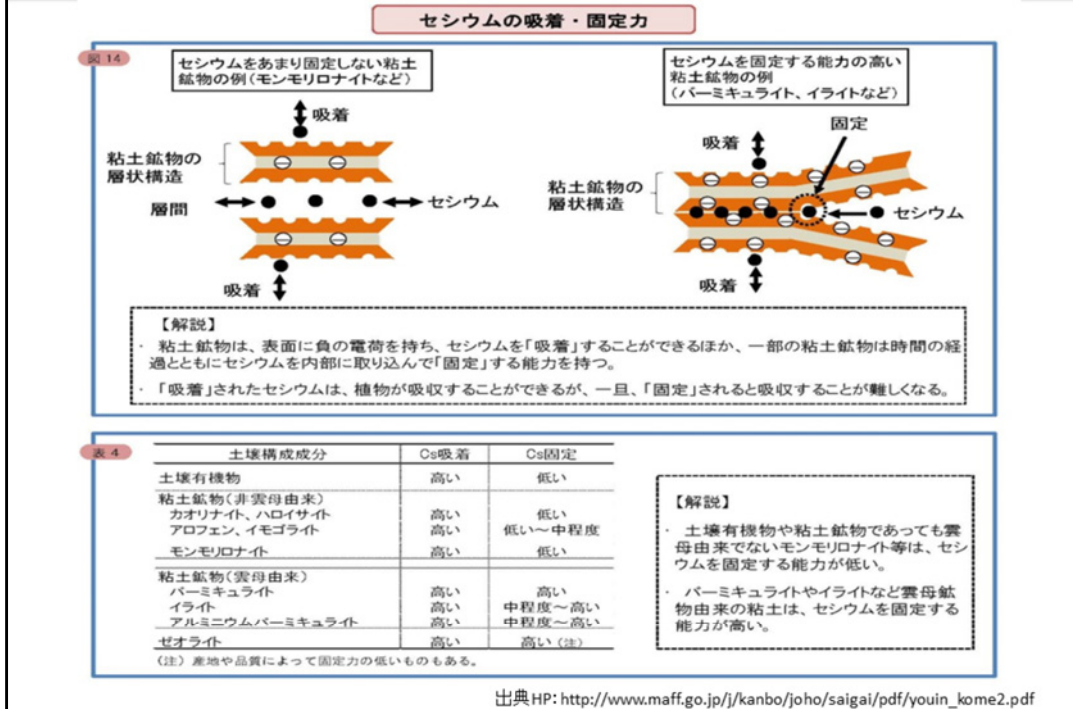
セシウムの吸着・固定力

図 14

セシウムをあまり固定しない粘土鉱物の例（モンモリロナイトなど）

吸着

粘土鉱物の層状構造

層間

セシウム

吸着

セシウムを固定する能力の高い粘土鉱物の例（バーミキュライト、イライトなど）

固定

吸着

粘土鉱物の層状構造

セシウム

吸着

【解説】
・粘土鉱物は、表面に負の電荷を持ち、セシウムを「吸着」することができるほか、一部の粘土鉱物は時間の経過とともにセシウムを内部に取り込んで「固定」する能力を持つ。
・「吸着」されたセシウムは、植物が吸収することができるが、一旦、「固定」されると吸収することが難しくなる。

表 4

| 土壌構成成分 | Cs吸着 | Cs固定 |
|---|---|---|
| 土壌有機物 | 高い | 低い |
| 粘土鉱物（非雲母由来） | | |
| カオリナイト、ハロイサイト | 高い | 低い |
| アロフェン、イモゴライト | 高い | 低い～中程度 |
| モンモリロナイト | 高い | 低い |
| 粘土鉱物（雲母由来） | | |
| バーミキュライト | 高い | 高い |
| イライト | 高い | 中程度～高い |
| アルミニウムバーミキュライト | 高い | 中程度～高い |
| ゼオライト | 高い | 高い（注） |

（注）産地や品質によって固定力の低いものもある。

【解説】
・土壌有機物や粘土鉱物であっても雲母由来でないモンモリロナイト等は、セシウムを固定する能力が低い。
・バーミキュライトやイライトなど雲母鉱物由来の粘土は、セシウムを固定する能力が高い。

出典HP: http://www.maff.go.jp/j/kanbo/joho/saigai/pdf/youin_kome2.pdf